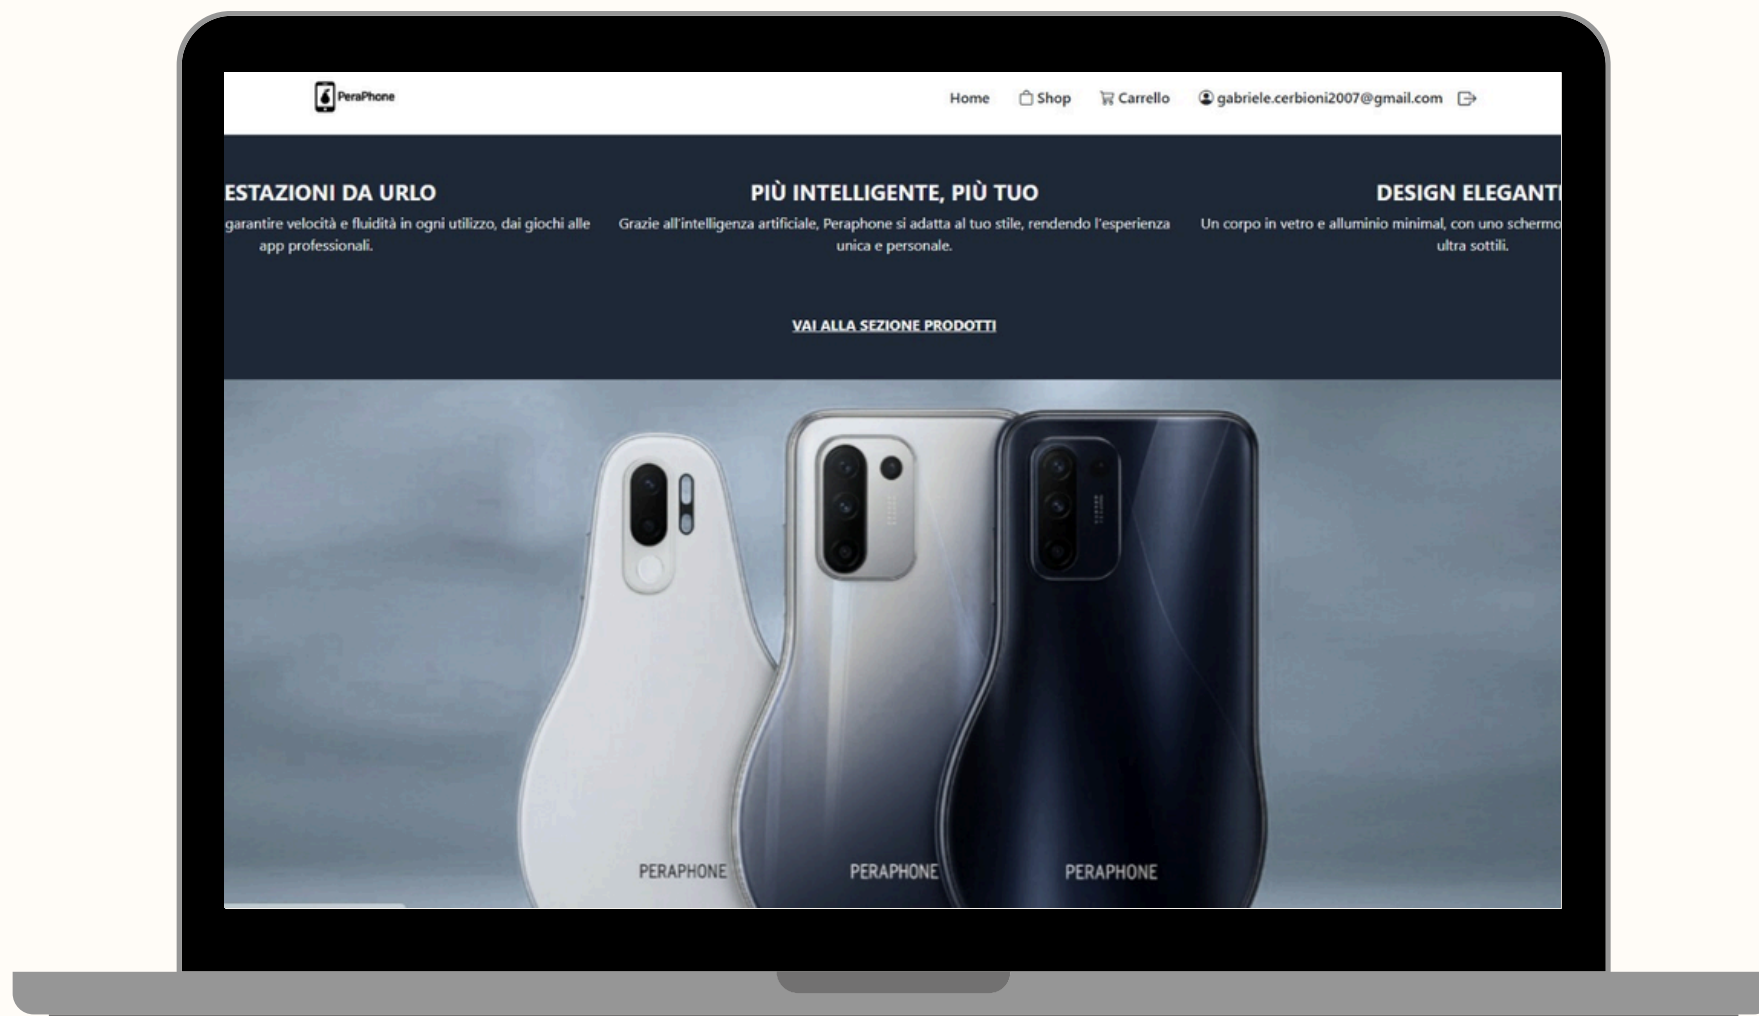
PeraPhone

Home Shop Carrello gabriele.cerbioni2007@gmail.com

ESTAZIONI DA URLO
garantire velocità e fluidità in ogni utilizzo, dai giochi alle app professionali.

PIÙ INTELLIGENTE, PIÙ TUO
Grazie all'intelligenza artificiale, Peraphone si adatta al tuo stile, rendendo l'esperienza unica e personale.

DESIGN ELEGANT
Un corpo in vetro e alluminio minimal, con uno schermo ultra sottili.

VAI ALLA SEZIONE PRODOTTI

PERAPHONE
PERAPHONE
PERAPHONE